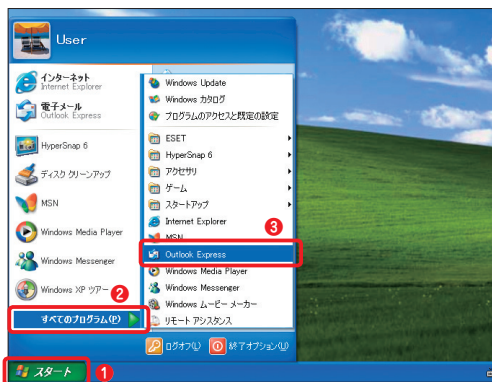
User

インターネット
Internet Explorer

電子メール
Outlook Express

HyperSnap 6

ディスク クリーンアップ

MSN

Windows Media Player

Windows Messenger

Windows XP ツアー

すべてのプログラム(P)

Windows Update
Windows カタログ
プログラムのアクセスと既定の設定
ESET
HyperSnap 6
アクセサリ
ゲーム
スタートアップ
Internet Explorer
MSN
Outlook Express
Windows Media Player
Windows Messenger
Windows ムービー メーカー
リモート アシスタンス

ログオフ(L)
終了オプション(U)

スタート

❶
❷
❸